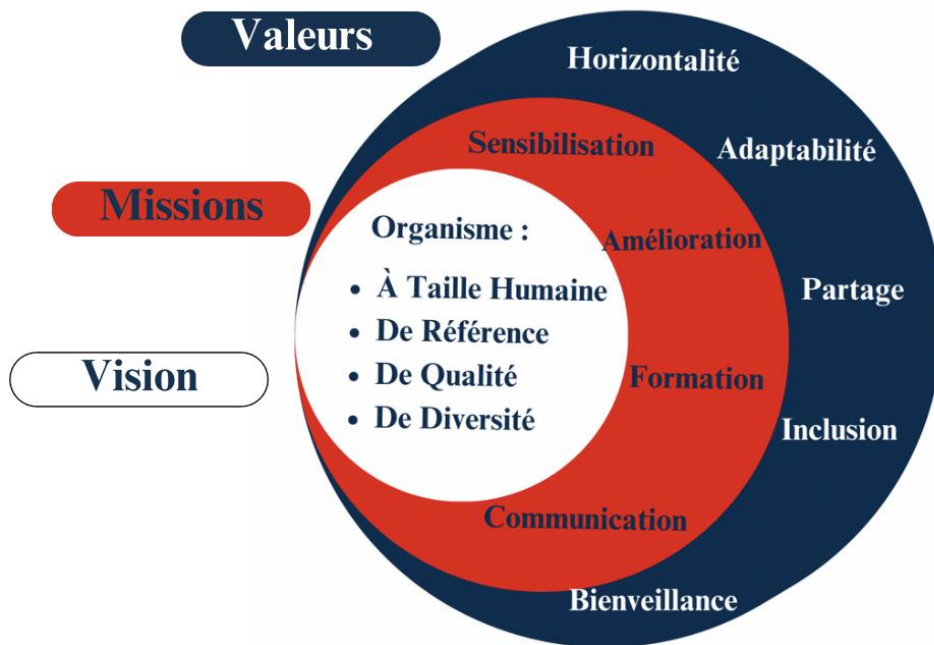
Valeurs

Missions

Vision

Horizontalité
Adaptabilité
Partage
Inclusion
Bienveillance

Sensibilisation
Amélioration
Formation
Communication

Organisme :
• À Taille Humaine
• De Référence
• De Qualité
• De Diversité